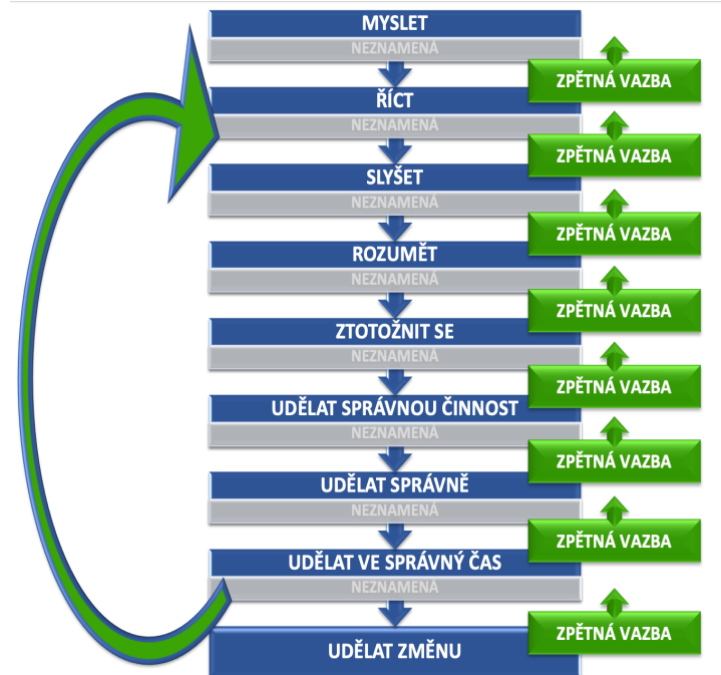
MYSLET
NEZNAMENÁ
ZPĚTNÁ VAZBA
ŘÍCT
NEZNAMENÁ
ZPĚTNÁ VAZBA
SLYŠET
NEZNAMENÁ
ZPĚTNÁ VAZBA
ROZUMĚT
NEZNAMENÁ
ZPĚTNÁ VAZBA
ZTOTOŽNIT SE
NEZNAMENÁ
ZPĚTNÁ VAZBA
UDĚLAT SPRÁVNOU ČINNOST
NEZNAMENÁ
ZPĚTNÁ VAZBA
UDĚLAT SPRÁVNĚ
NEZNAMENÁ
ZPĚTNÁ VAZBA
UDĚLAT VE SPRÁVNÝ ČAS
NEZNAMENÁ
ZPĚTNÁ VAZBA
UDĚLAT ZMĚNU